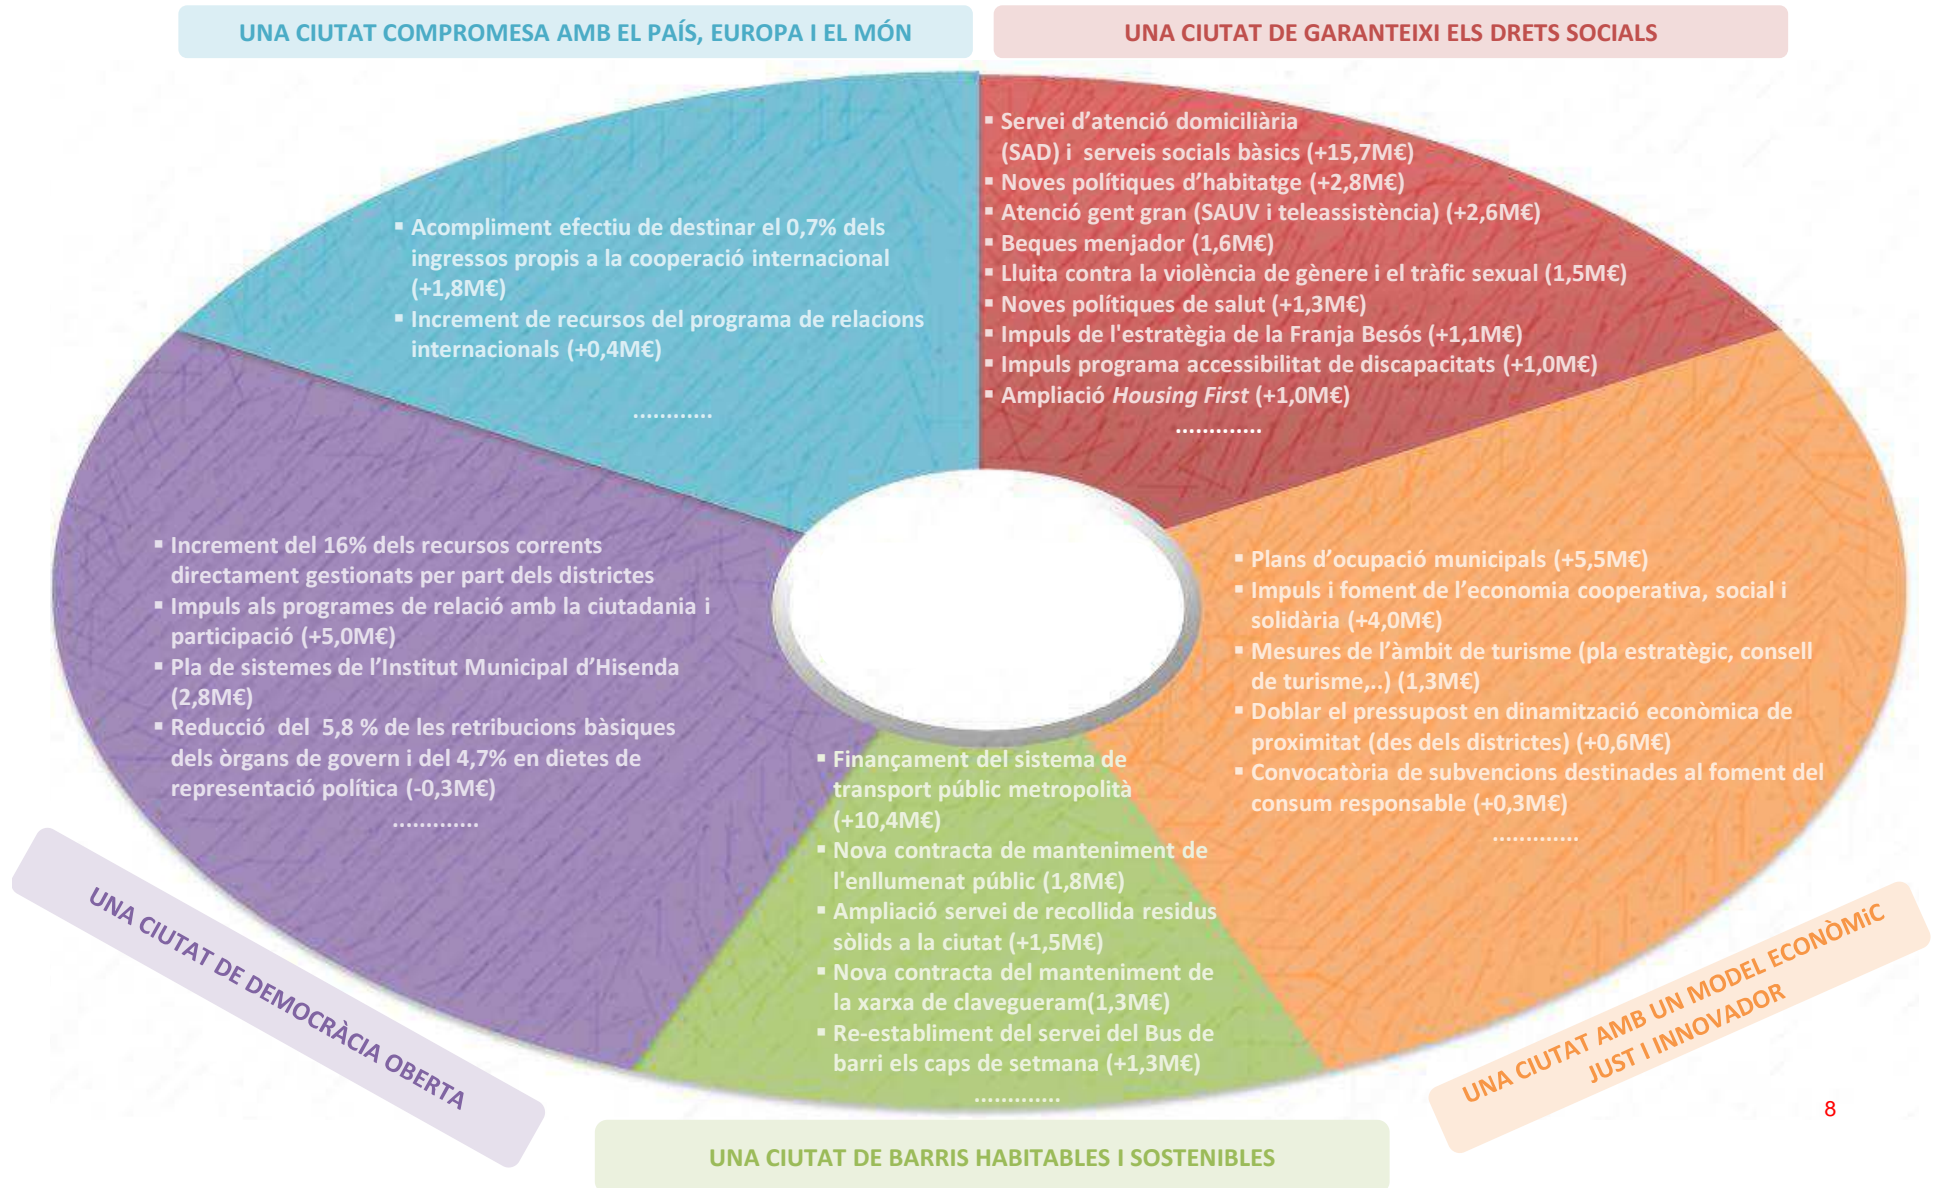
UNA CIUTAT COMPROMESA AMB EL PAÍS, EUROPA I EL MÓN

UNA CIUTAT DE GARANTEIXI ELS DRETS SOCIALS

- Acompliment efectiu de destinar el 0,7% dels ingressos propis a la cooperació internacional (+1,8M€)
- Increment de recursos del programa de relacions internacionals (+0,4M€)

...........

- Servei d'atenció domiciliària (SAD) i serveis socials bàsics (+15,7M€)
- Noves polítiques d'habitatge (+2,8M€)
- Atenció gent gran (SAUV i teleassistència) (+2,6M€)
- Beques menjador (1,6M€)
- Lluita contra la violència de gènere i el tràfic sexual (1,5M€)
- Noves polítiques de salut (+1,3M€)
- Impuls de l'estratègia de la Franja Besós (+1,1M€)
- Impuls programa accessibilitat de discapacitats (+1,0M€)
- Ampliació *Housing First* (+1,0M€)

............

- Increment del 16% dels recursos corrents directament gestionats per part dels districtes
- Impuls als programes de relació amb la ciutadania i participació (+5,0M€)
- Pla de sistemes de l'Institut Municipal d'Hisenda (2,8M€)
- Reducció del 5,8 % de les retribucions bàsiques dels òrgans de govern i del 4,7% en dietes de representació política (-0,3M€)

............

- Plans d'ocupació municipals (+5,5M€)
- Impuls i foment de l'economia cooperativa, social i solidària (+4,0M€)
- Mesures de l'àmbit de turisme (pla estratègic, consell de turisme,..) (1,3M€)
- Doblar el pressupost en dinamització econòmica de proximitat (des dels districtes) (+0,6M€)
- Convocatòria de subvencions destinades al foment del consum responsable (+0,3M€)

............

- Finançament del sistema de transport públic metropolità (+10,4M€)
- Nova contracta de manteniment de l'enllumenat públic (1,8M€)
- Ampliació servei de recollida residus sòlids a la ciutat (+1,5M€)
- Nova contracta del manteniment de la xarxa de clavegueram(1,3M€)
- Re-establiment del servei del Bus de barri els caps de setmana (+1,3M€)

............

UNA CIUTAT DE DEMOCRÀCIA OBERTA

UNA CIUTAT AMB UN MODEL ECONÒMiC JUST I INNOVADOR

8

UNA CIUTAT DE BARRIS HABITABLES I SOSTENIBLES